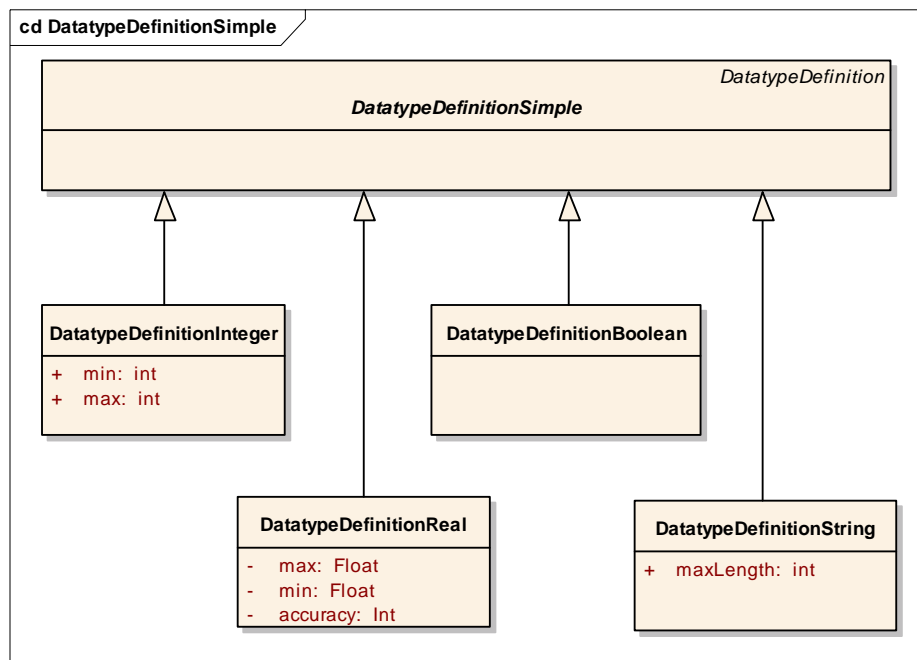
cd DatatypeDefinitionSimple

DatatypeDefinition
DatatypeDefinitionSimple

DatatypeDefinitionInteger
+ min: int
+ max: int

DatatypeDefinitionBoolean

DatatypeDefinitionReal
- max: Float
- min: Float
- accuracy: Int

DatatypeDefinitionString
+ maxLength: int